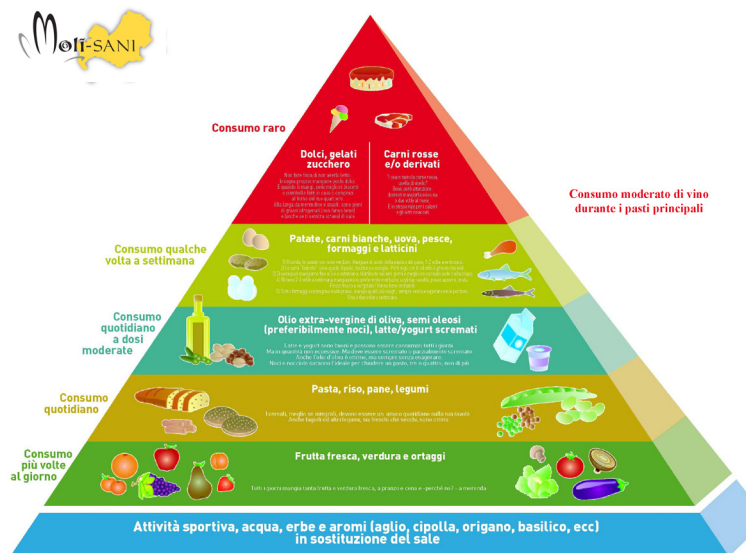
Moli-SANI

Consumo raro

Dolci, gelati zucchero

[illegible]

Carni rosse e/o derivati

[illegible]

Consumo moderato di vino durante i pasti principali

Consumo qualche volta a settimana

Patate, carni bianche, uova, pesce, formaggi e latticini

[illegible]

Consumo quotidiano a dosi moderate

Olio extra-vergine di oliva, semi oleosi (preferibilmente noci), latte/yogurt scremati

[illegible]

Consumo quotidiano

Pasta, riso, pane, legumi

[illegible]

Consumo più volte al giorno

Frutta fresca, verdura e ortaggi

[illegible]

Attività sportiva, acqua, erbe e aromi (aglio, cipolla, origano, basilico, ecc) in sostituzione del sale